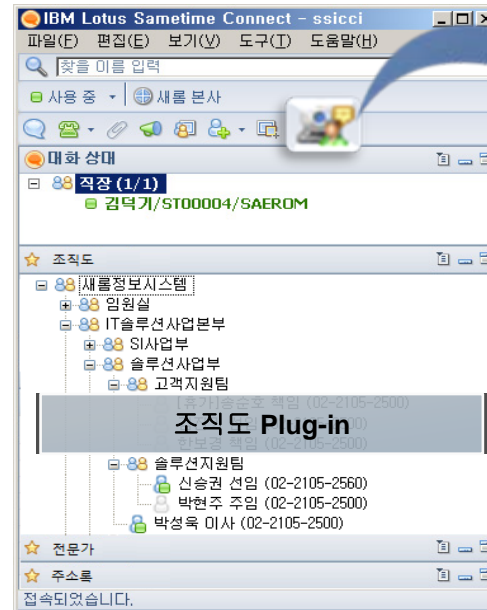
IBM Lotus Sametime Connect - ssicci

파일(F) 편집(E) 보기(V) 도구(T) 도움말(H)

찾을 이름 입력

사용 중 새롬 본사

대화 상대

직장 (1/1)

김덕기/ST00004/SAEROM

조직도

새롬정보시스템

임원실

IT솔루션사업본부

SI사업부

솔루션사업부

고객지원팀

[휴가]송순호 책임 (02-2105-2500)

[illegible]

한보경 책임 (02-2105-2500)

조직도 Plug-in

솔루션지원팀

신승권 선임 (02-2105-2560)

박현주 주임 (02-2105-2500)

박성욱 이사 (02-2105-2500)

전문가

주소록

접속되었습니다.